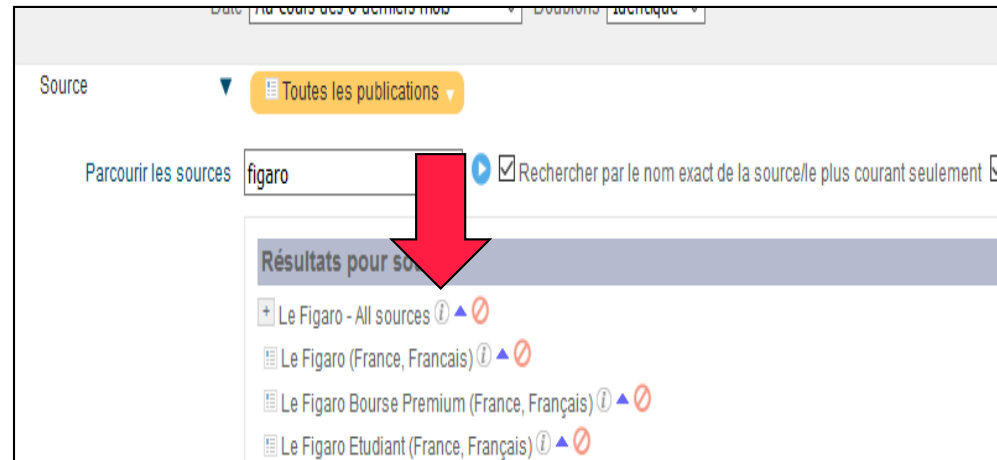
Date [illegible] Doublons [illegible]

Source

Toutes les publications

Parcourir les sources figaro

Rechercher par le nom exact de la source/le plus courant seulement

Résultats pour so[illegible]

Le Figaro - All sources

Le Figaro (France, Francais)

Le Figaro Bourse Premium (France, Français)

Le Figaro Etudiant (France, Français)